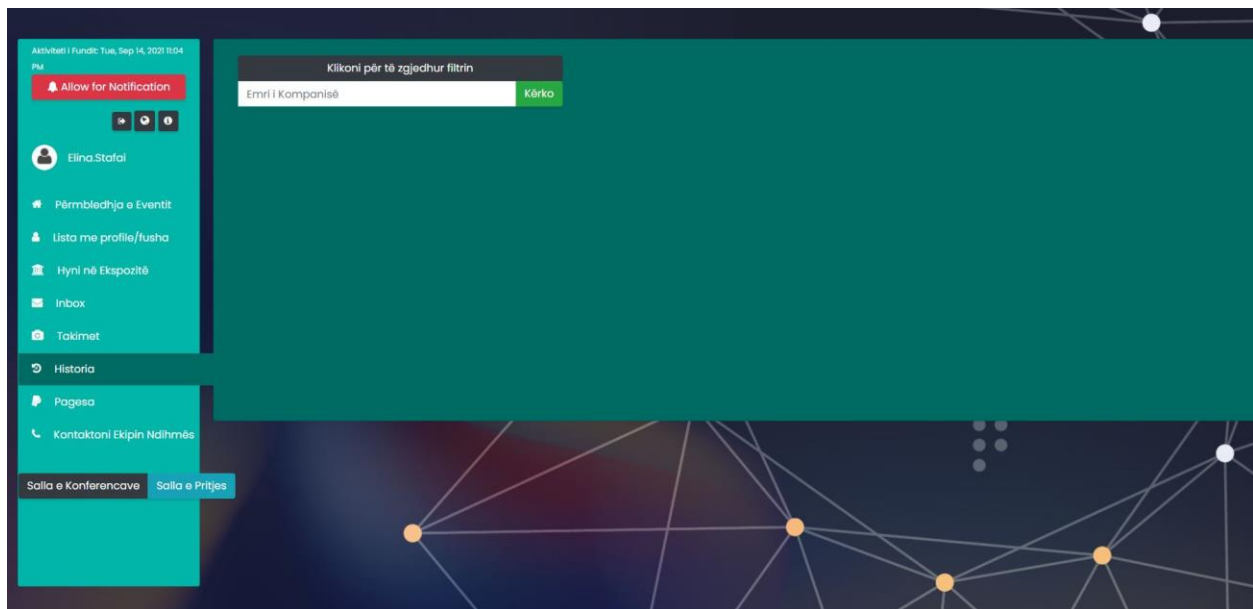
Aktiviteti i Fundit: Tue, Sep 14, 2021 11:04 PM

Allow for Notification

Elina.Stafai

Përmbledhja e Eventit

Lista me profile/fusha

Hyni në Ekspozitë

Inbox

Takimet

Historia

Pagesa

Kontaktoni Ekipin Ndihmës

Salla e Konferencave

Salla e Pritjes

Klikoni për të zgjedhur filtrin

Emri i Kompanisë

Kërko